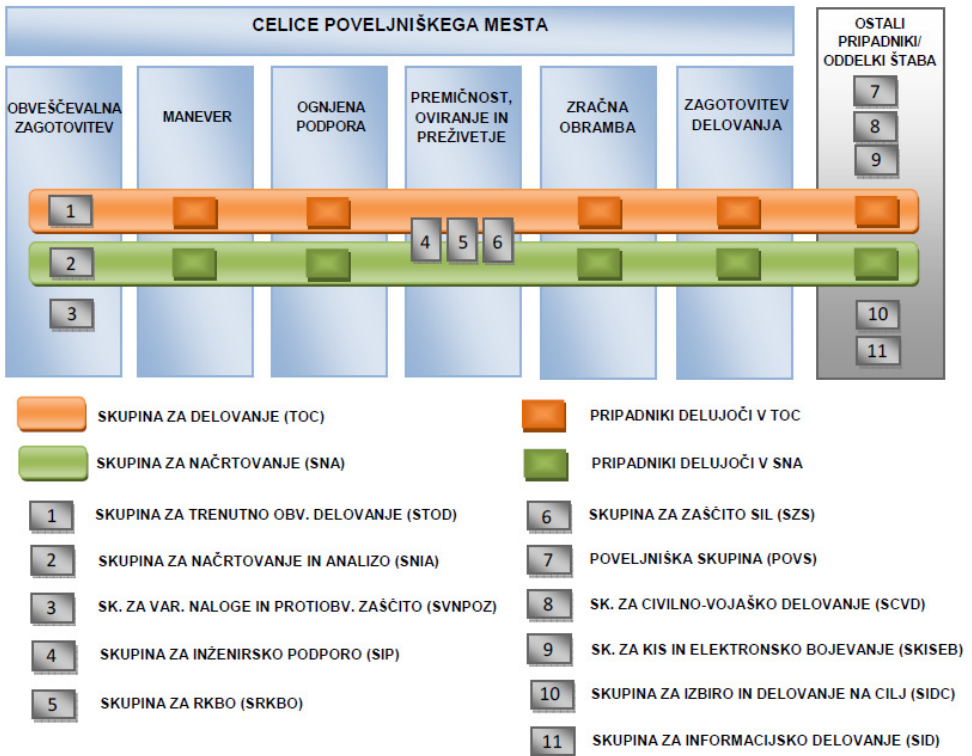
CELICE POVELJNIŠKEGA MESTA

OSTALI PRIPADNIKI/ ODDELKI ŠTABA

OBVEŠČEVALNA ZAGOTOVITEV

MANEVER

OGNJENA PODPORA

PREMIČNOST, OVIRANJE IN PREŽIVETJE

ZRAČNA OBRAMBA

ZAGOTOVITEV DELOVANJA

7
8
9

1

4 5 6

2

3

10
11

SKUPINA ZA DELOVANJE (TOC)

PRIPADNIKI DELUJOČI V TOC

SKUPINA ZA NAČRTOVANJE (SNA)

PRIPADNIKI DELUJOČI V SNA

1 SKUPINA ZA TRENUTNO OBV. DELOVANJE (STOD)

2 SKUPINA ZA NAČRTOVANJE IN ANALIZO (SNIA)

3 SK. ZA VAR. NALOGE IN PROTIOBV. ZAŠČITO (SVNPOZ)

4 SKUPINA ZA INŽENIRSKO PODPORO (SIP)

5 SKUPINA ZA RKBO (SRKBO)

6 SKUPINA ZA ZAŠČITO SIL (SZS)

7 POVELJNIŠKA SKUPINA (POVS)

8 SK. ZA CIVILNO-VOJAŠKO DELOVANJE (SCVD)

9 SK. ZA KIS IN ELEKTRONSKO BOJEVANJE (SKISEB)

10 SKUPINA ZA IZBIRO IN DELOVANJE NA CILJ (SIDC)

11 SKUPINA ZA INFORMACIJSKO DELOVANJE (SID)